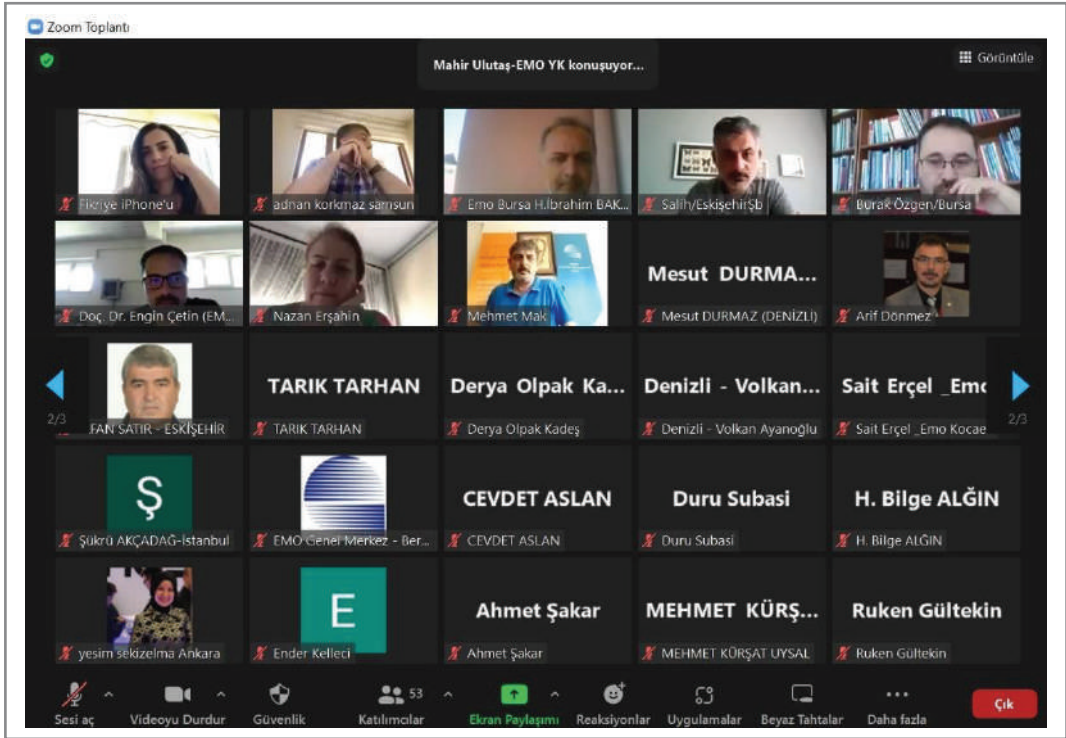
Zoom Toplantı

Mahir Ulutaş-EMO YK konuşuyor...

Görüntüle

Fikriye iPhone'u

adnan korkmaz samsun

Emo Bursa H.İbrahim BAK...

Salih/EskişehirŞb

Burak Özgen/Bursa

Doç. Dr. Engin Çetin (EM...

Nazan Erşahin

Mehmet Mak

Mesut DURMA...

Mesut DURMAZ (DENİZLİ)

Arif Dönmez

2/3

FAN SATIR - ESKİŞEHİR

TARIK TARHAN

TARIK TARHAN

Derya Olpak Ka...

Derya Olpak Kadeş

Denizli - Volkan...

Denizli - Volkan Ayanoğlu

Sait Erçel _Emo

Sait Erçel _Emo Kocae...

2/3

Ş

Şükrü AKÇADAĞ-İstanbul

EMO Genel Merkez - Ber...

CEVDET ASLAN

CEVDET ASLAN

Duru Subasi

Duru Subasi

H. Bilge ALĞIN

H. Bilge ALĞIN

yesim sekizelma Ankara

E

Ender Kelleci

Ahmet Şakar

Ahmet Şakar

MEHMET KÜRŞ...

MEHMET KÜRŞAT UYSAL

Ruken Gültekin

Ruken Gültekin

Sesi aç

Videoyu Durdur

Güvenlik

53

Katılımcılar

Ekran Paylaşımı

Reaksiyonlar

Uygulamalar

Beyaz Tahtalar

Daha fazla

Çık